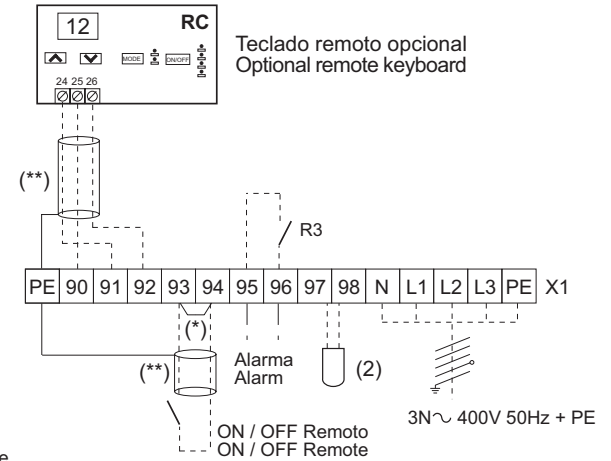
12 RC
MODE ON/OFF
24 25 26
Teclado remoto opcional
Optional remote keyboard
(**)
R3
PE 90 91 92 93 94 95 96 97 98 N L1 L2 L3 PE X1
(*)
(**)
Alarma
Alarm
(2)
3N∿ 400V 50Hz + PE
ON / OFF Remoto
ON / OFF Remote